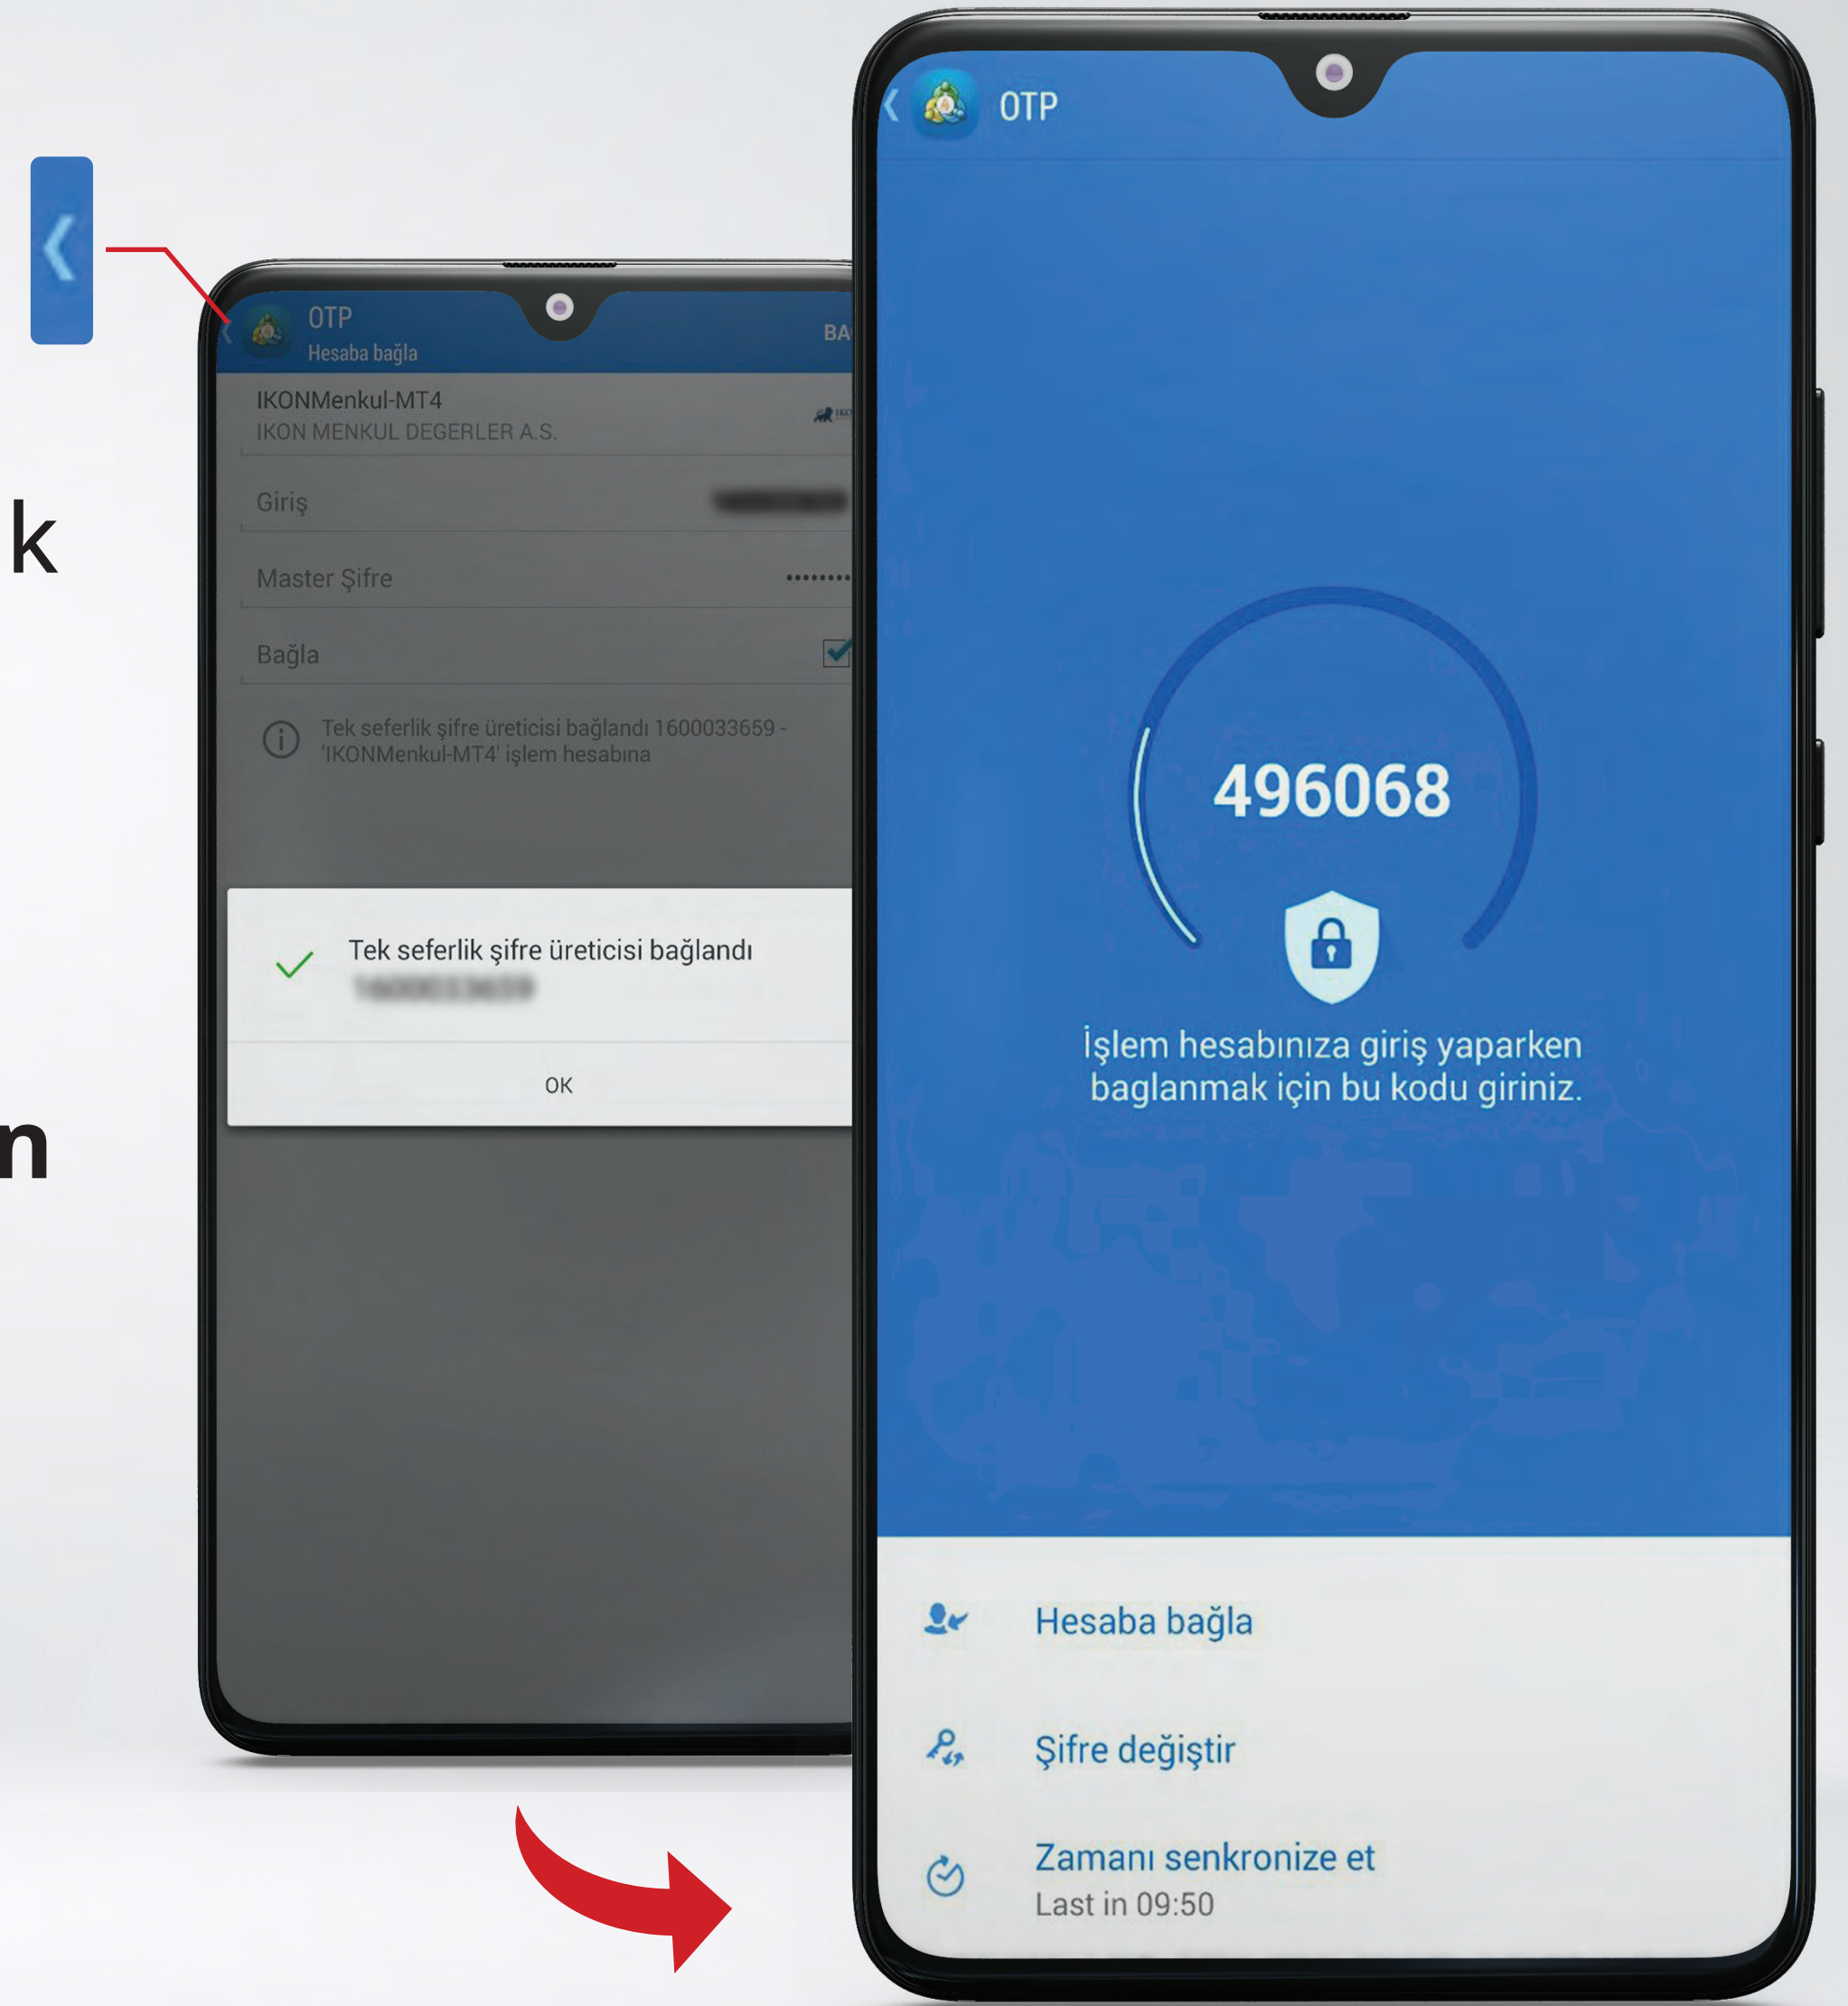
k

n

OTP
Hesaba bağla
BA

IKONMenkul-MT4
IKON MENKUL DEGERLER A.S.

Giriş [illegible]

Master Şifre ••••••••

Bağla

Tek seferlik şifre üreticisi bağlandı 1600033659 - 'IKONMenkul-MT4' işlem hesabına

Tek seferlik şifre üreticisi bağlandı
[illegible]

OK

OTP

496068

İşlem hesabınıza giriş yaparken baglanmak için bu kodu giriniz.

Hesaba bağla

Şifre değiştir

Zamanı senkronize et
Last in 09:50